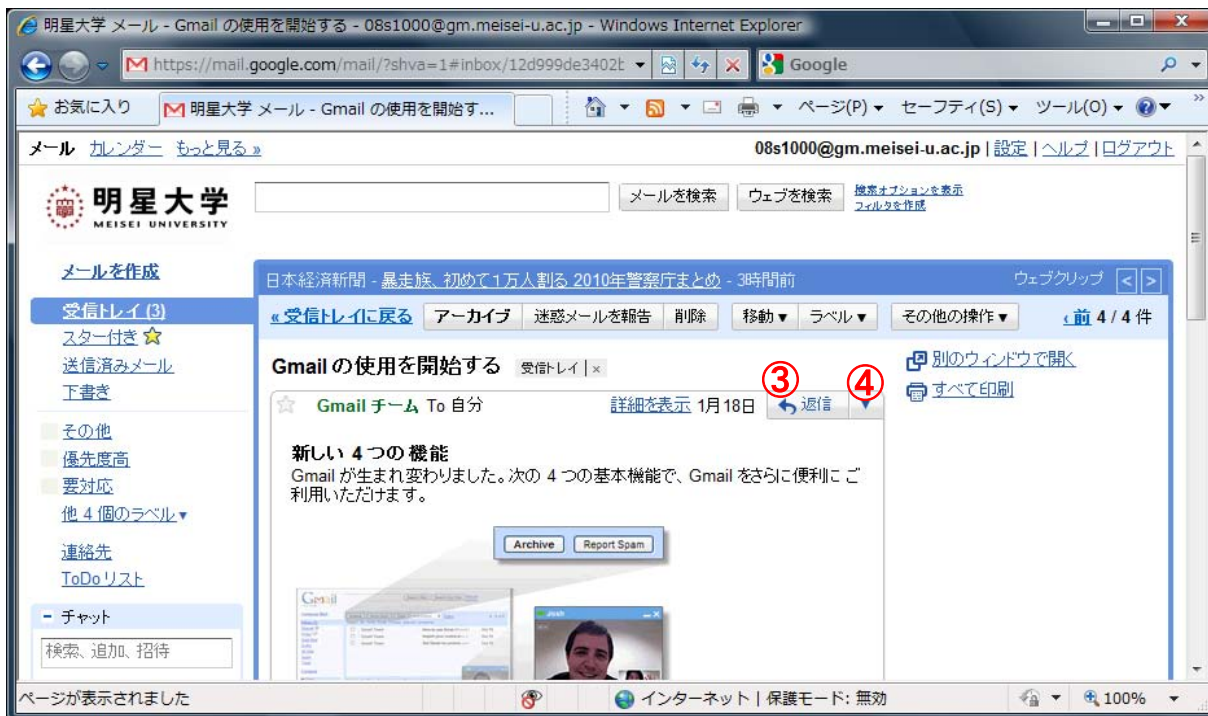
明星大学 メール - Gmail の使用を開始する - 08s1000@gm.meisei-u.ac.jp - Windows Internet Explorer

https://mail.google.com/mail/?shva=1#inbox/12d999de3402b

Google

お気に入り

明星大学 メール - Gmail の使用を開始す...

ページ(P) セーフティ(S) ツール(O)

メール カレンダー もっと見る »

08s1000@gm.meisei-u.ac.jp | 設定 | ヘルプ | ログアウト

明星大学
MEISEI UNIVERSITY

メールを検索 ウェブを検索

検索オプションを表示
フィルタを作成

メールを作成

日本経済新聞 - 暴走族、初めて1万人割る 2010年警察庁まとめ - 3時間前

ウェブクリップ < >

受信トレイ (3)
スター付き
送信済みメール
下書き

« 受信トレイに戻る アーカイブ 迷惑メールを報告 削除 移動 ▾ ラベル ▾ その他の操作 ▾ ‹ 前 4 / 4 件

Gmail の使用を開始する 受信トレイ | ×

別のウィンドウで開く
すべて印刷

③ ④

Gmail チーム To 自分 詳細を表示 1月18日 返信

その他
優先度高
要対応
他 4 個のラベル ▾

新しい 4 つの機能
Gmail が生まれ変わりました。次の 4 つの基本機能で、Gmail をさらに便利にご利用いただけます。

Archive Report Spam

連絡先
ToDo リスト

Gmail

- チャット
検索、追加、招待

ページが表示されました

インターネット | 保護モード: 無効

100%